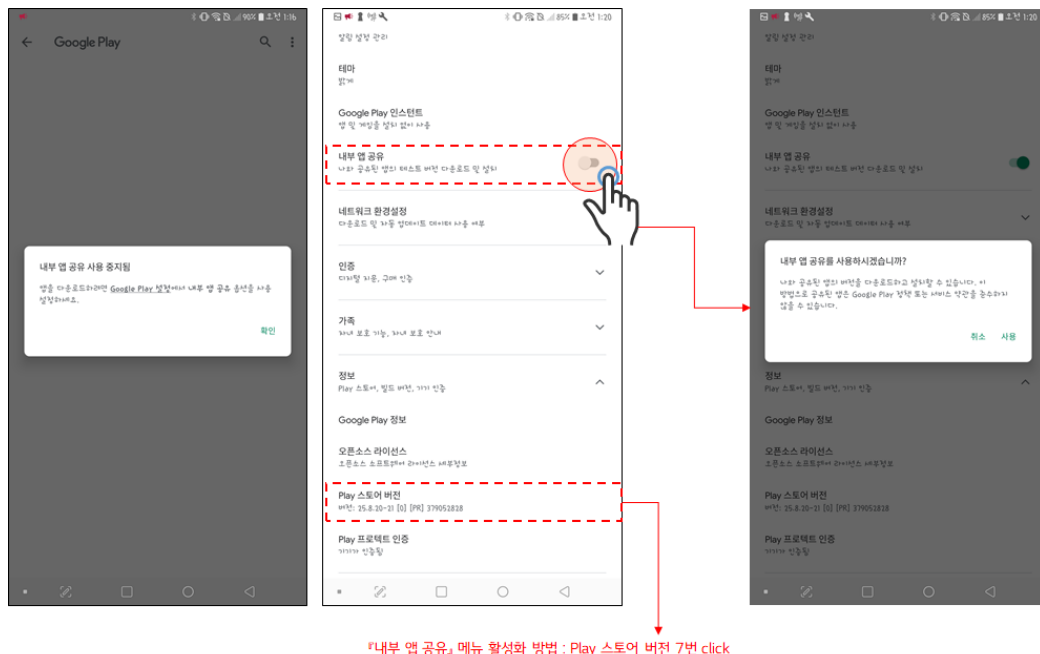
96% 오전 1:16

Google Play

내부 앱 공유 사용 중지됨

앱을 다운로드하려면 Google Play 설정에서 내부 앱 공유 옵션을 사용 설정하세요.

확인

85% 오전 1:20

알림 설정 관리

테마
밝게

Google Play 인스턴트
앱 및 게임을 설치 없이 사용

내부 앱 공유
나와 공유된 앱의 테스트 버전 다운로드 및 설치

네트워크 환경설정
다운로드 및 자동 업데이트 데이터 사용 여부

인증
디지털 지출, 구매 인증

가족
자녀 보호 기능, 자녀 보호 안내

정보
Play 스토어, 빌드 버전, 기기 인증

Google Play 정보

오픈소스 라이선스
오픈소스 소프트웨어 라이선스 세부정보

Play 스토어 버전
버전: 25.8.20-21 [0] [PR] 379051838

Play 프로텍트 인증
기기가 인증됨

85% 오전 1:20

알림 설정 관리

테마
밝게

Google Play 인스턴트
앱 및 게임을 설치 없이 사용

내부 앱 공유
나와 공유된 앱의 테스트 버전 다운로드 및 설치

네트워크 환경설정
다운로드 및 자동 업데이트 데이터 사용 여부

내부 앱 공유를 사용하시겠습니까?

나와 공유된 앱의 버전을 다운로드하고 설치할 수 있습니다. 이 방법으로 공유된 앱은 Google Play 정책 또는 서비스 약관을 준수하지 않을 수 있습니다.

취소 사용

정보
Play 스토어, 빌드 버전, 기기 인증

Google Play 정보

오픈소스 라이선스
오픈소스 소프트웨어 라이선스 세부정보

Play 스토어 버전
버전: 25.8.20-21 [0] [PR] 379051838

Play 프로텍트 인증
기기가 인증됨

『내부 앱 공유』 메뉴 활성화 방법 : Play 스토어 버전 7번 click